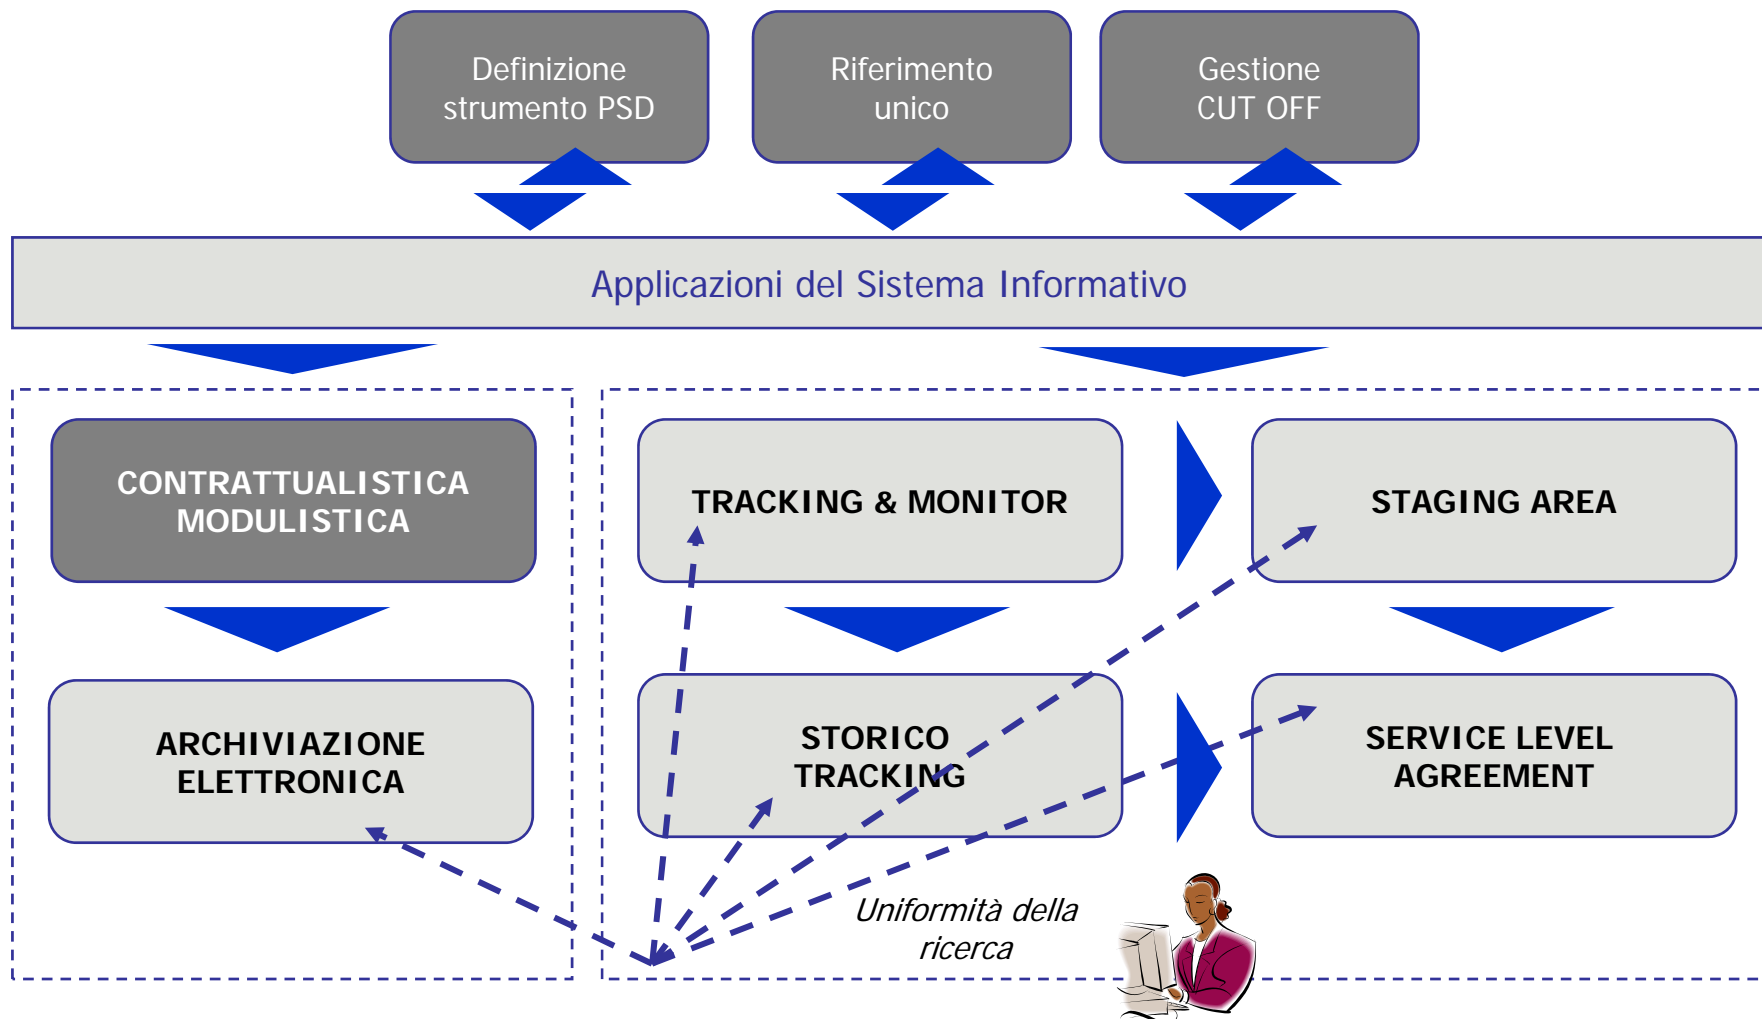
Definizione strumento PSD

Riferimento unico

Gestione CUT OFF

Applicazioni del Sistema Informativo

CONTRATTUALISTICA MODULISTICA

ARCHIVIAZIONE ELETTRONICA

TRACKING & MONITOR

STAGING AREA

STORICO TRACKING

SERVICE LEVEL AGREEMENT

Uniformità della ricerca